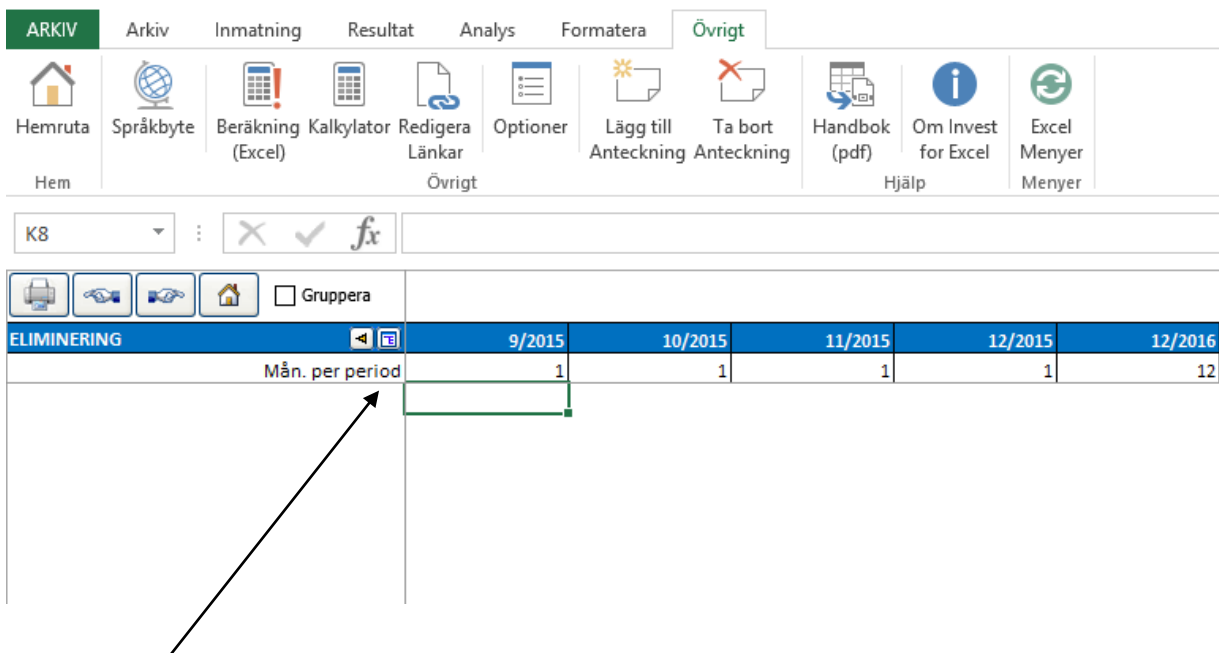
ARKIV Arkiv Inmatning Resultat Analys Formatera Övrigt

Hemruta
Hem

Språkbyte Beräkning (Excel) Kalkylator Redigera Länkar Optioner Lägg till Anteckning Ta bort Anteckning
Övrigt

Handbok (pdf) Om Invest for Excel
Hjälp

Excel Menyer
Menyer

K8

$f_x$

Gruppera

| ELIMINERING | 9/2015 | 10/2015 | 11/2015 | 12/2015 | 12/2016 |
|---|---|---|---|---|---|
| Mån. per period | 1 | 1 | 1 | 1 | 12 |